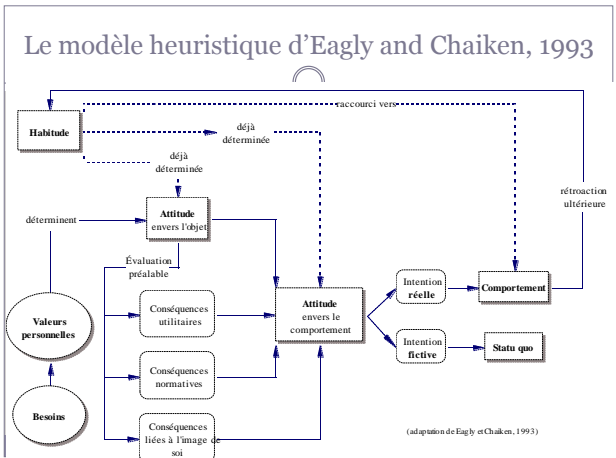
Le modèle heuristique d'Eagly and Chaiken, 1993

Habitude

accourci vers

déjà déterminée

déjà déterminée

rétroaction ultérieure

déterminent

Attitude envers l'objet

Évaluation préalable

Conséquences utilitaires

Attitude envers le comportement

Intention réelle

Comportement

Valeurs personnelles

Conséquences normatives

Intention fictive

Statu quo

Besoins

Conséquences liées à l'image de soi

(adaptation de Eagly et Chaiken, 1993)